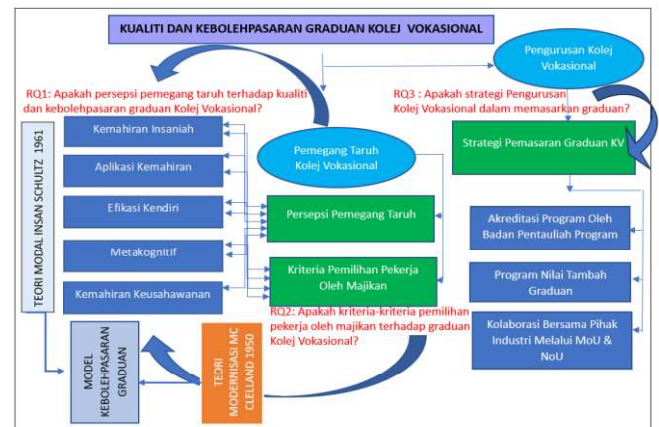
KUALITI DAN KEBOLEHPASARAN GRADUAN KOLEJ VOKASIONAL

Pengurusan Kolej Vokasional

RQ1: Apakah persepsi pemegang taruh terhadap kualiti dan kebolehpasaran graduan Kolej Vokasional?

RQ3 : Apakah strategi Pengurusan Kolej Vokasional dalam memasarkan graduan?

TEORI MODAL INSAN SCHULTZ 1961

Kemahiran Insaniah

Aplikasi Kemahiran

Efikasi Kendiri

Metakognitif

Kemahiran Keusahawanan

Pemegang Taruh Kolej Vokasional

Strategi Pemasaran Graduan KV

Persepsi Pemegang Taruh

Kriteria Pemilihan Pekerja Oleh Majikan

Akreditasi Program Oleh Badan Pentauliah Program

Program Nilai Tambah Graduan

Kolaborasi Bersama Pihak Industri Melalui MoU & NoU

RQ2: Apakah kriteria-kriteria pemilihan pekerja oleh majikan terhadap graduan Kolej Vokasional?

MODEL KEBOLEH-PASARAN GRADUAN

TEORI MODERNISASI MC CLELLAND 1950